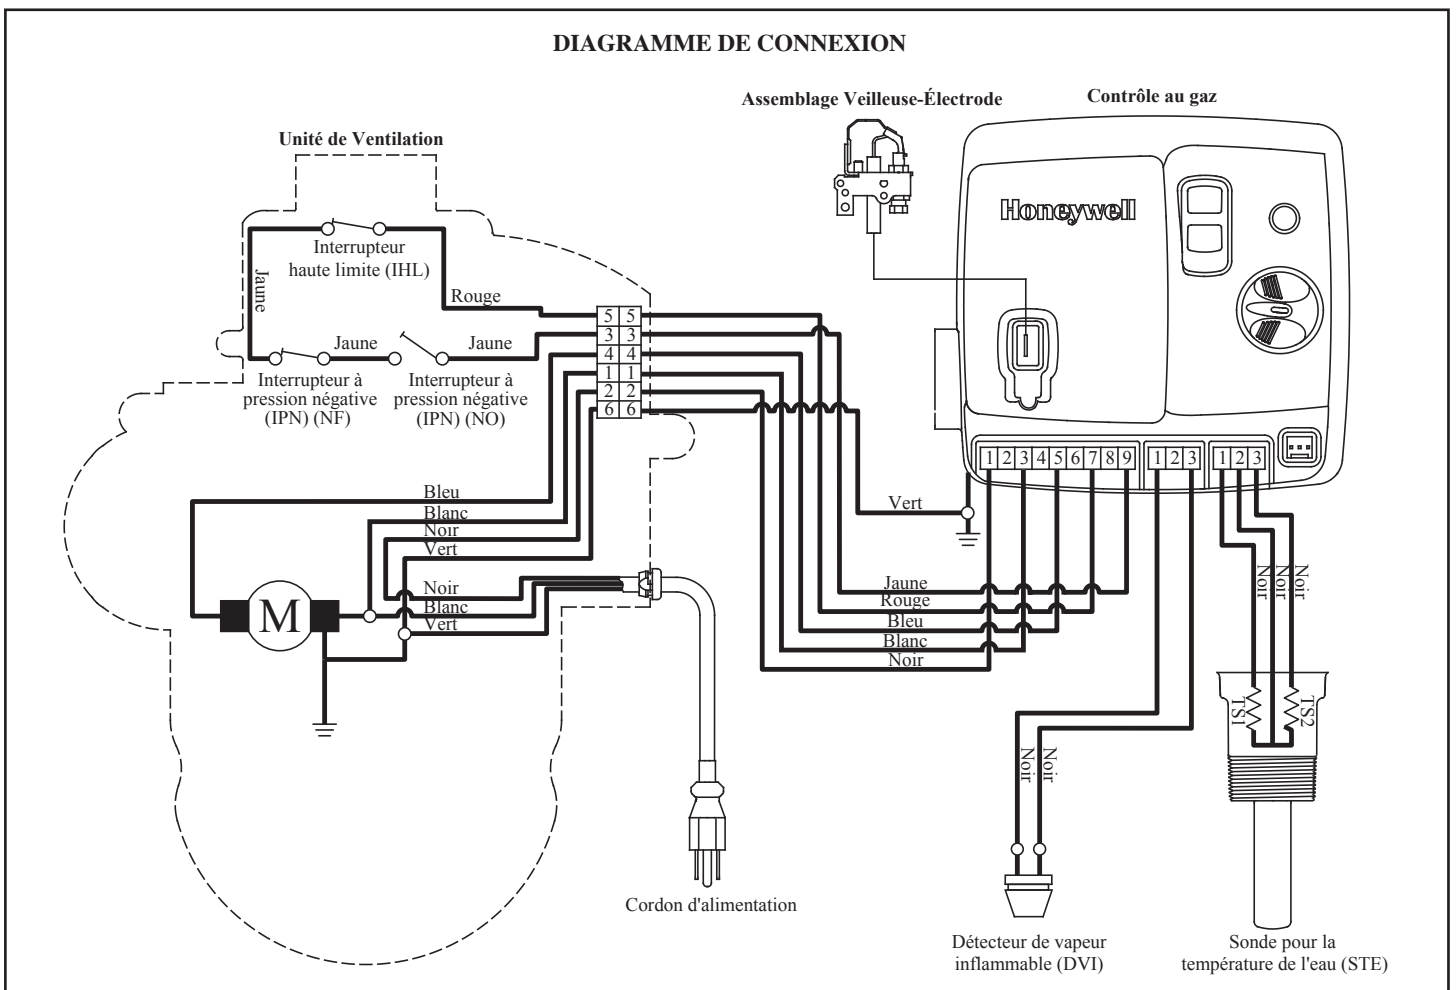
DIAGRAMME DE CONNEXION

Assemblage Veilleuse-Électrode

Contrôle au gaz

Unité de Ventilation

Honeywell

Interrupteur haute limite (IHL)

Jaune

Rouge

Jaune

Jaune

Interrupteur à pression négative (IPN) (NF)

Interrupteur à pression négative (IPN) (NO)

5 5
3 3
4 4
1 1
2 2
6 6

1 2 3 4 5 6 7 8 9

1 2 3

1 2 3

Bleu
Blanc
Noir
Vert

Vert

M

Noir
Blanc
Vert

Jaune
Rouge
Bleu
Blanc
Noir

Noir
Noir
Noir

TS1
TS2

Noir
Noir

Cordon d'alimentation

Détecteur de vapeur inflammable (DVI)

Sonde pour la température de l'eau (STE)